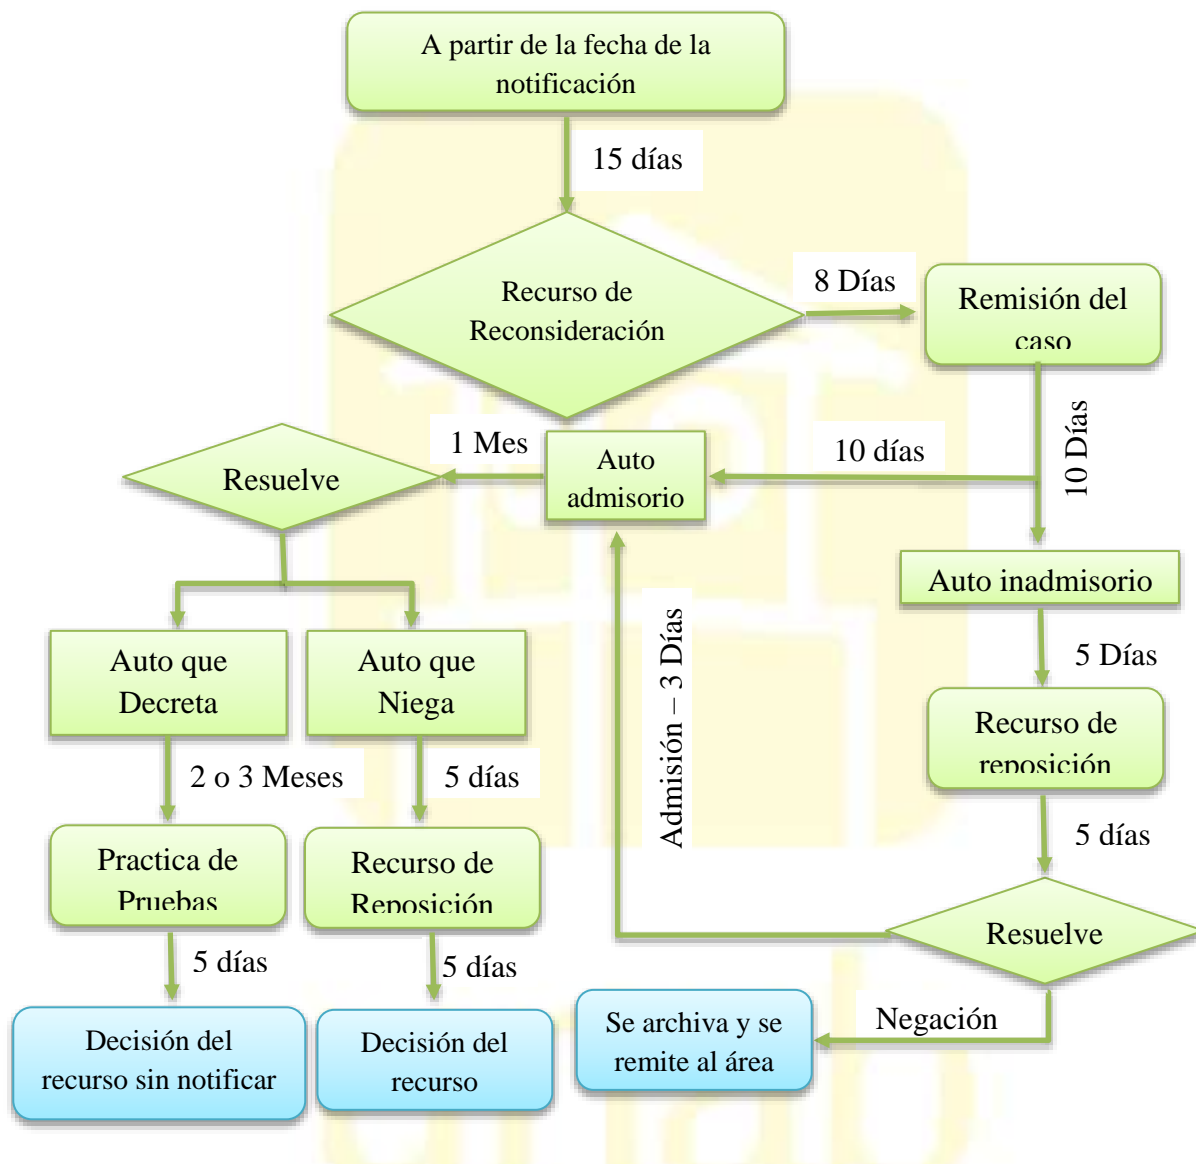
A partir de la fecha de la notificación

15 días

Recurso de Reconsideración

8 Días

Remisión del caso

1 Mes

Resuelve

Auto admisorio

10 días

10 Días

Auto inadmisorio

5 Días

Recurso de reposición

5 días

Resuelve

Admisión – 3 Días

Auto que Decreta

Auto que Niega

2 o 3 Meses

5 días

Practica de Pruebas

Recurso de Reposición

5 días

5 días

Decisión del recurso sin notificar

Decisión del recurso

Se archiva y se remite al área

Negación